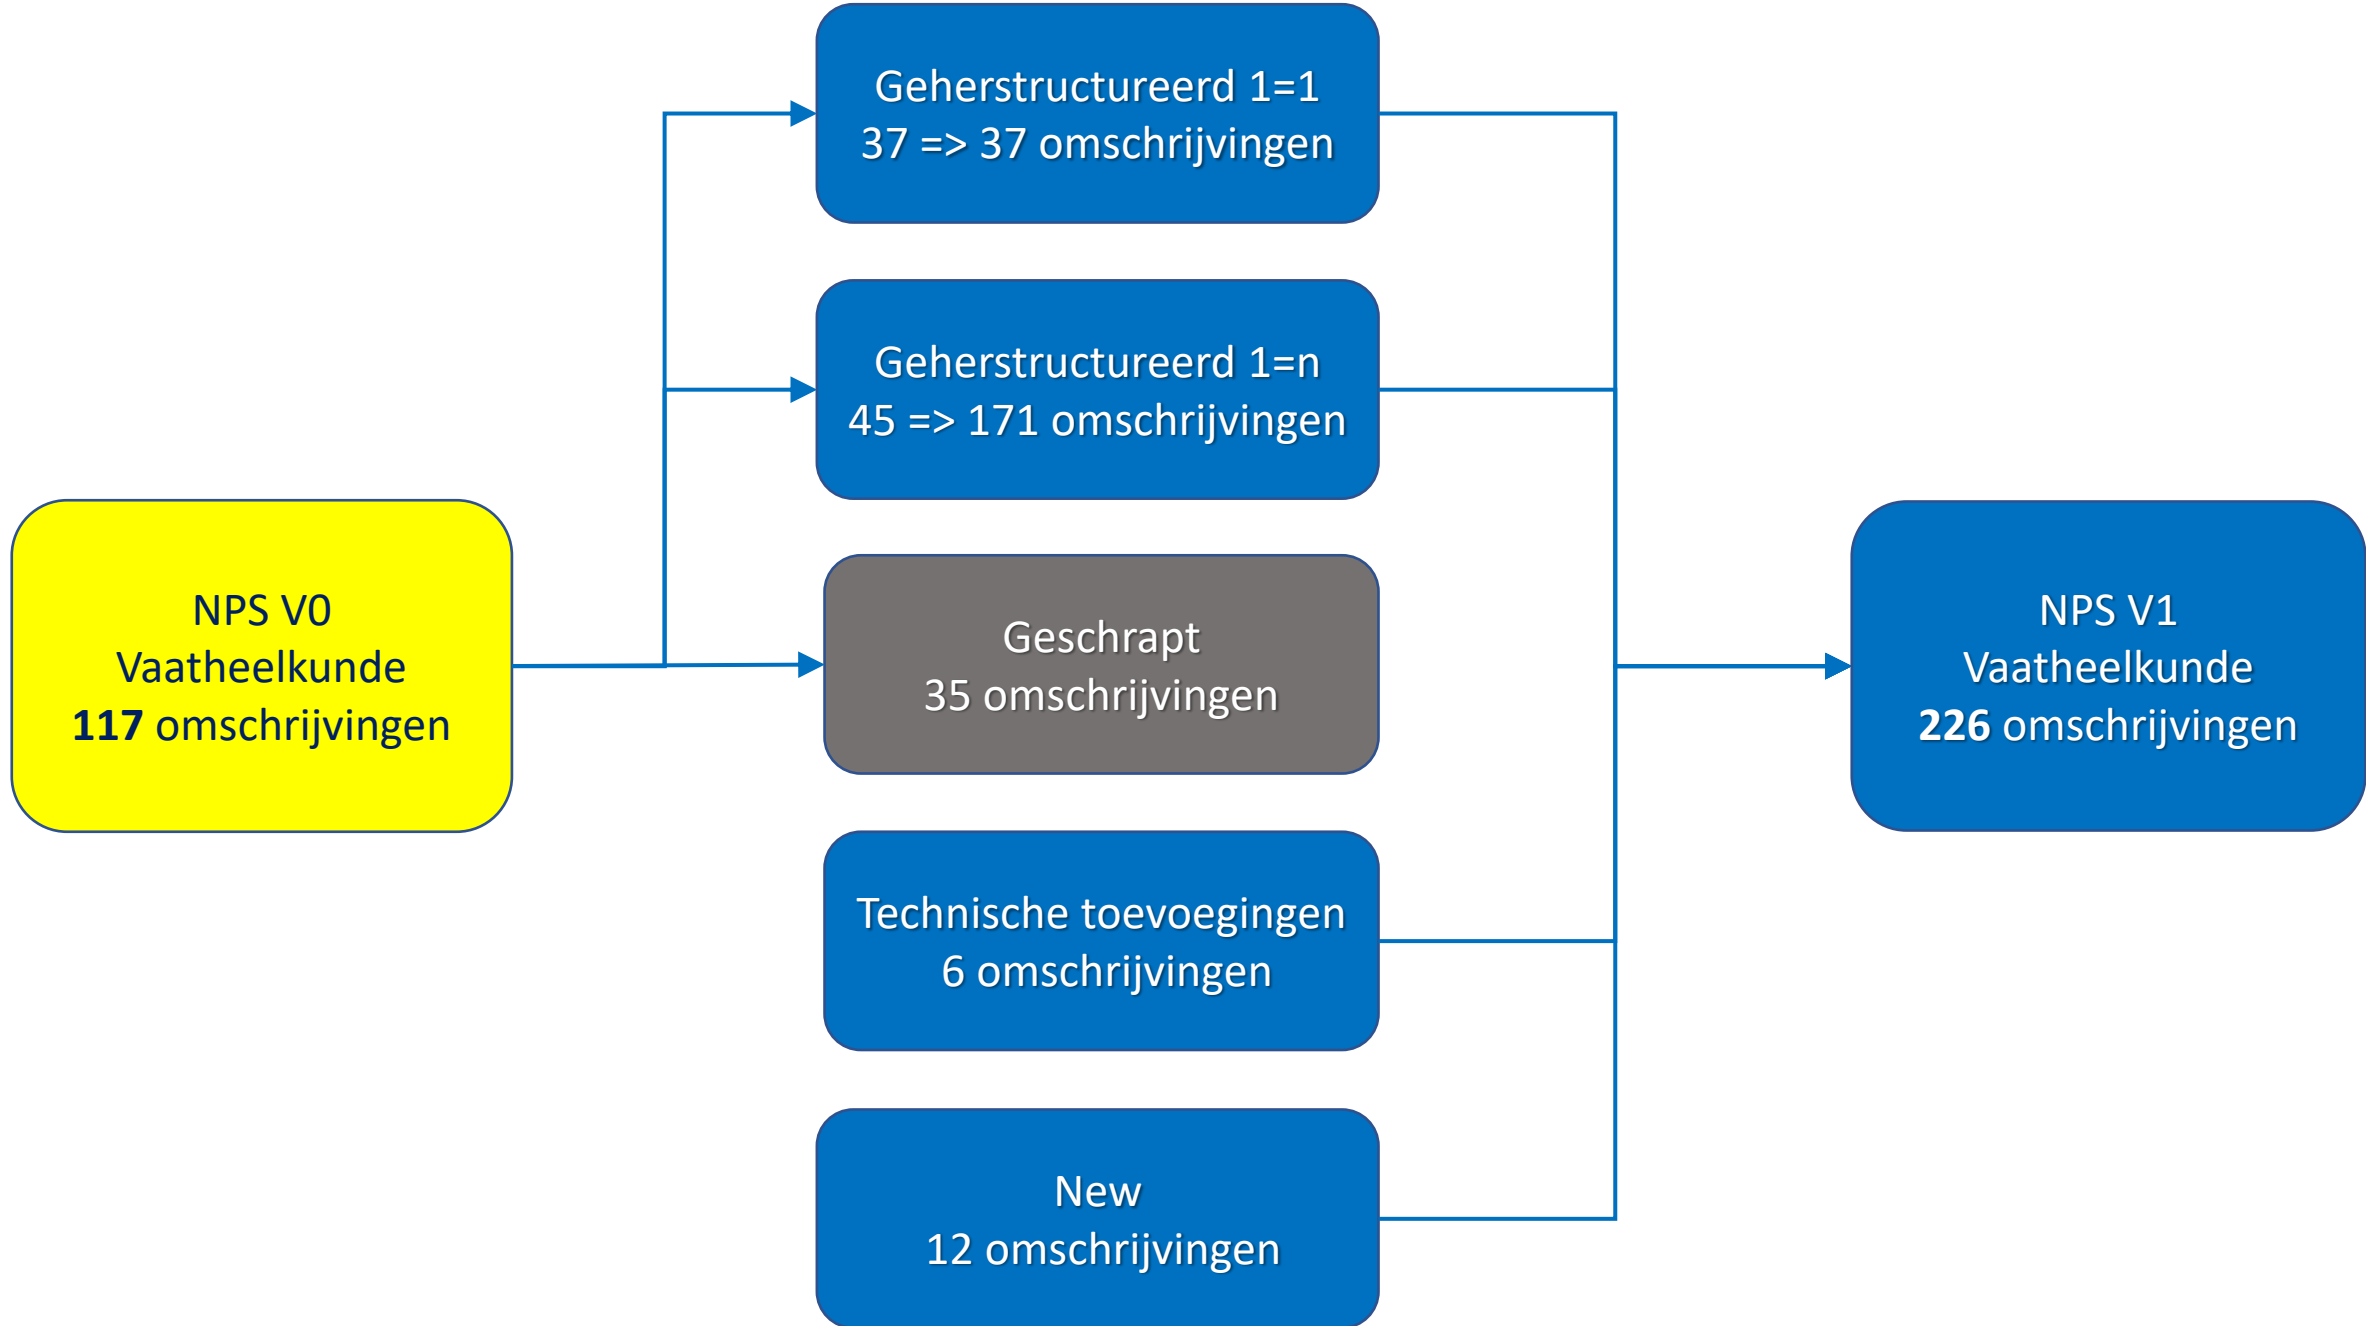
NPS V0
Vaatheelkunde
**117** omschrijvingen

Geherstructureerd 1=1
37 => 37 omschrijvingen

Geherstructureerd 1=n
45 => 171 omschrijvingen

Geschrapt
35 omschrijvingen

Technische toevoegingen
6 omschrijvingen

New
12 omschrijvingen

NPS V1
Vaatheelkunde
**226** omschrijvingen